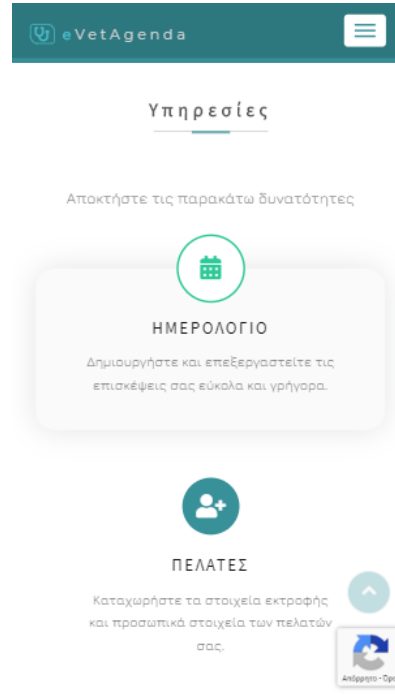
eVetAgenda

Υπηρεσίες

Αποκτήστε τις παρακάτω δυνατότητες

ΗΜΕΡΟΛΟΓΙΟ

Δημιουργήστε και επεξεργαστείτε τις επισκέψεις σας εύκολα και γρήγορα.

ΠΕΛΑΤΕΣ

Καταχωρήστε τα στοιχεία εκτροφής και προσωπικά στοιχεία των πελατών σας.

Απόρρητο - Όρο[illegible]